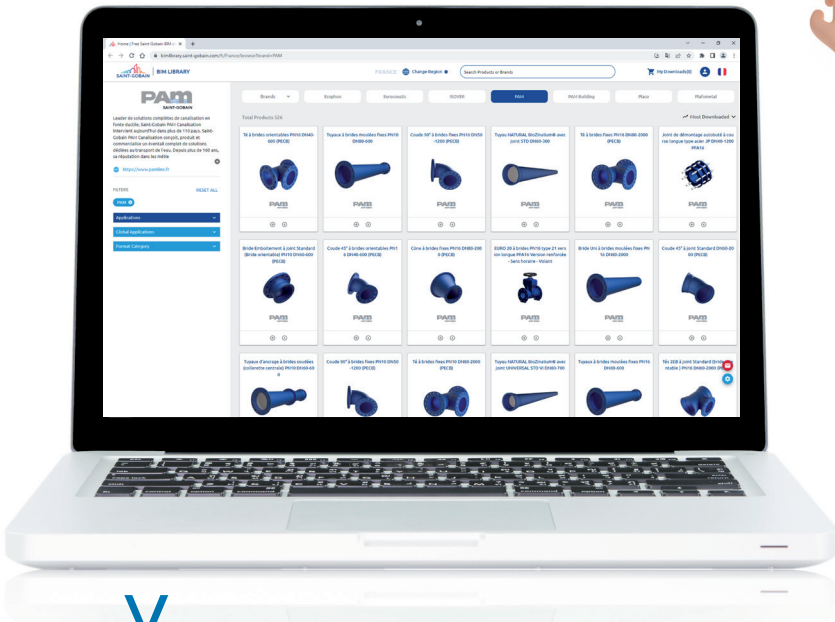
Home | Free Saint-Gobain BIM

bimlibrary.saint-gobain.com/fr/France/browse?brand=PAM

SAINT-GOBAIN | BIM LIBRARY

FRANCE Change Region

Search Products or Brands

My Downloads(0)

PAM
SAINT-GOBAIN

Leader de solutions complètes de canalisation en fonte ductile, Saint-Gobain PAM Canalisation intervient aujourd'hui dans plus de 110 pays. Saint-Gobain PAM Canalisation conçoit, produit et commercialise un éventail complet de solutions dédiées au transport de l'eau. Depuis plus de 160 ans, sa réputation dans le métier

https://www.pamline.fr

FILTERS RESET ALL

PAM

Applications

Client Applications

Format Category

Brands Ecophon Isover PAM PAM Building Placo Pladomestal

Total Products 526

Most Downloaded

Té à brides orientables PN10 DN40-600 (PECB)

Tuyaux à brides moulées fixes PN10 DN80-600

Coude 90° à brides fixes PN10 DN50-1200 (PECB)

Tuyau NATURAL BioZinalium® avec joint STD DN80-300

Té à brides fixes PN10 DN80-2000 (PECB)

Joint de démontage autobuté à course longue type acier JP DN100-1200 PN16

Bride Emboîtement à joint Standard (Bride orientable) PN10 DN40-600 (PECB)

Coude 45° à brides orientables PN16 DN80-600 (PECB)

Cône à brides fixes PN10 DN80-2000 (PECB)

EURO 20 à brides PN16 type 21 version longue PFA16 Version renforcée - Sans fontaine - Volant

Bride Uni à brides moulées fixes PN10 DN80-2000

Coude 45° à joint Standard DN80-2000 (PECB)

Tuyaux d'ancrage à brides soudées (collerette centrale) PN10 DN80-600

Coude 90° à brides fixes PN10 DN50-1200 (PECB)

Té à brides fixes PN10 DN80-2000 (PECB)

Tuyau NATURAL BioZinalium® avec joint UNIVERSAL STD Vi DN80-700

Tuyaux à brides moulées fixes PN16 DN40-600

Tés 2EB à joint Standard (Bride orientable) PN10 DN80-2000 (PECB)

PAM